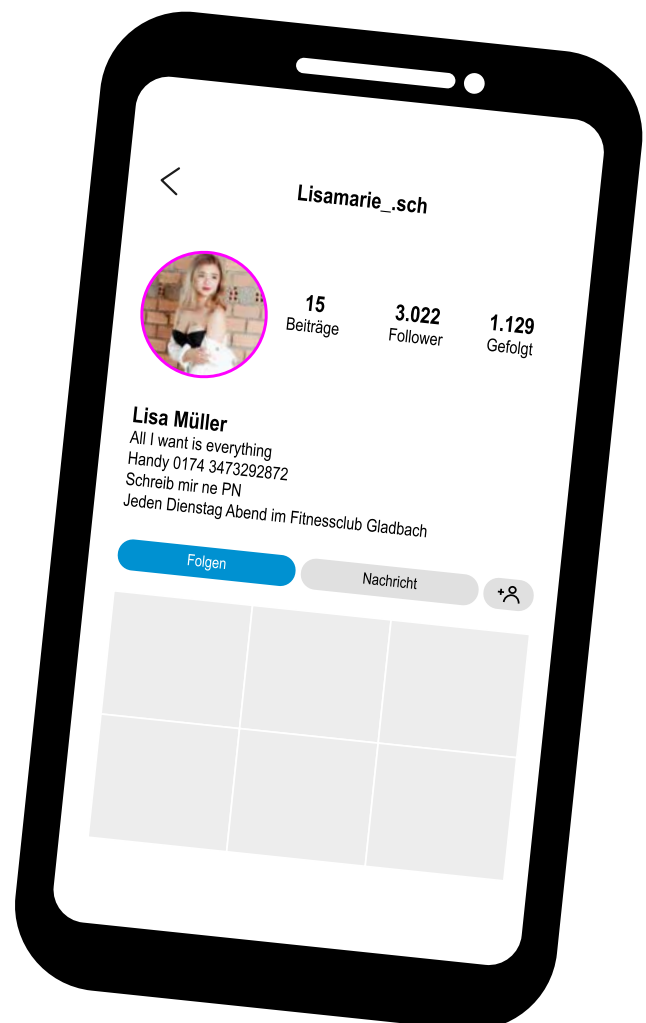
Lisamarie_.sch

15
Beiträge

3.022
Follower

1.129
Gefolgt

Lisa Müller
All I want is everything
Handy 0174 3473292872
Schreib mir ne PN
Jeden Dienstag Abend im Fitnessclub Gladbach

Folgen

Nachricht